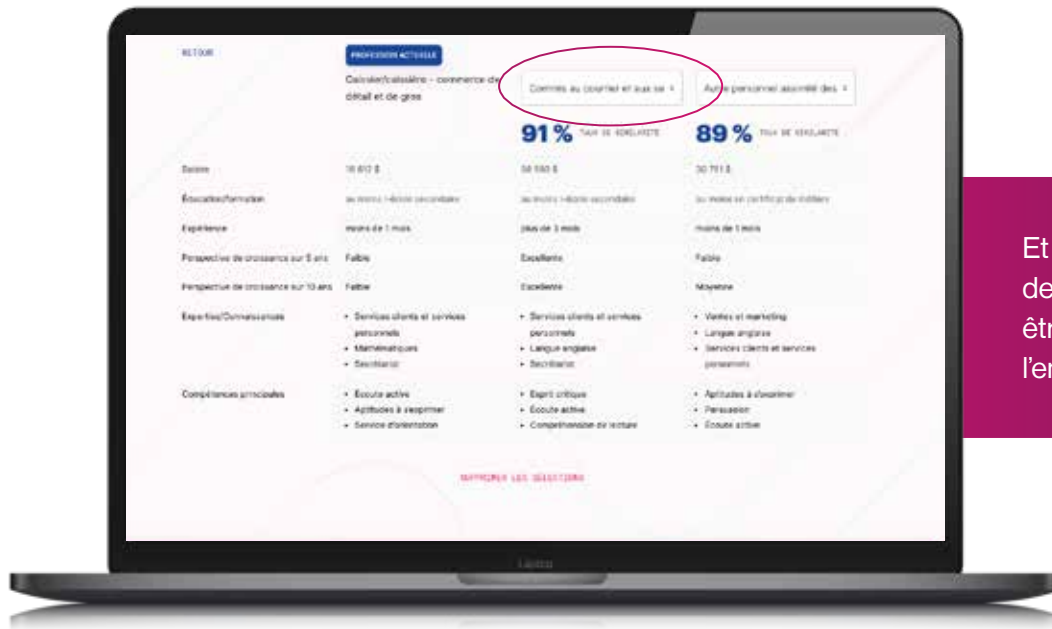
RETOUR

PROFESSION ACTUELLE

Caissier/caissière - commerce de détail et de gros

Commis au courrier et aux se ›

Autre personnel assimilé des ›

91 % TAUX DE SIMILARITÉ

89 % TAUX DE SIMILARITÉ

| Salaire | 18 612 $ | 58 590 $ | 30 751 $ |
|---|---|---|---|
| Éducation/formation | au moins l'école secondaire | au moins l'école secondaire | au moins un certificat de métiers |
| Expérience | moins de 1 mois | plus de 3 mois | moins de 1 mois |
| Perspective de croissance sur 5 ans | Faible | Excellente | Faible |
| Perspective de croissance sur 10 ans | Faible | Excellente | Moyenne |
| Expertise/Connaissances | • Services clients et services personnels • Mathématiques • Secrétariat | • Services clients et services personnels • Langue anglaise • Secrétariat | • Ventes et marketing • Langue anglaise • Services clients et services personnels |
| Compétences principales | • Écoute active • Aptitudes à s'exprimer • Service d'orientation | • Esprit critique • Écoute active • Compréhension de lecture | • Aptitudes à s'exprimer • Persuasion • Écoute active |

SUPPRIMER LES SÉLECTIONS

Et
de
êtr
l'er